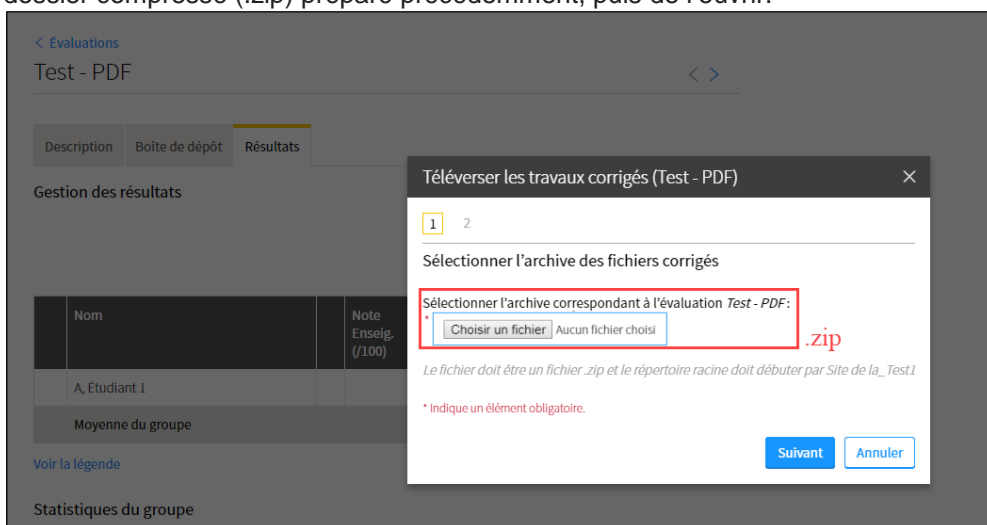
dossier compressé (.zip) préparé précédemment, puis de l'ouvrir.

< Évaluations
Test - PDF
< >

Description | Boîte de dépôt | Résultats

Gestion des résultats

| | Nom | | Note Enseig. (/100) |
|---|---|---|---|
| | A, Étudiant 1 | | |
| | Moyenne du groupe | | |

Voir la légende

Statistiques du groupe

Téléverser les travaux corrigés (Test - PDF) ×

1 2

Sélectionner l'archive des fichiers corrigés

Sélectionner l'archive correspondant à l'évaluation *Test - PDF*:
*
Choisir un fichier Aucun fichier choisi
.zip

Le fichier doit être un fichier .zip et le répertoire racine doit débuter par Site de la_Test1

* Indique un élément obligatoire.

Suivant Annuler